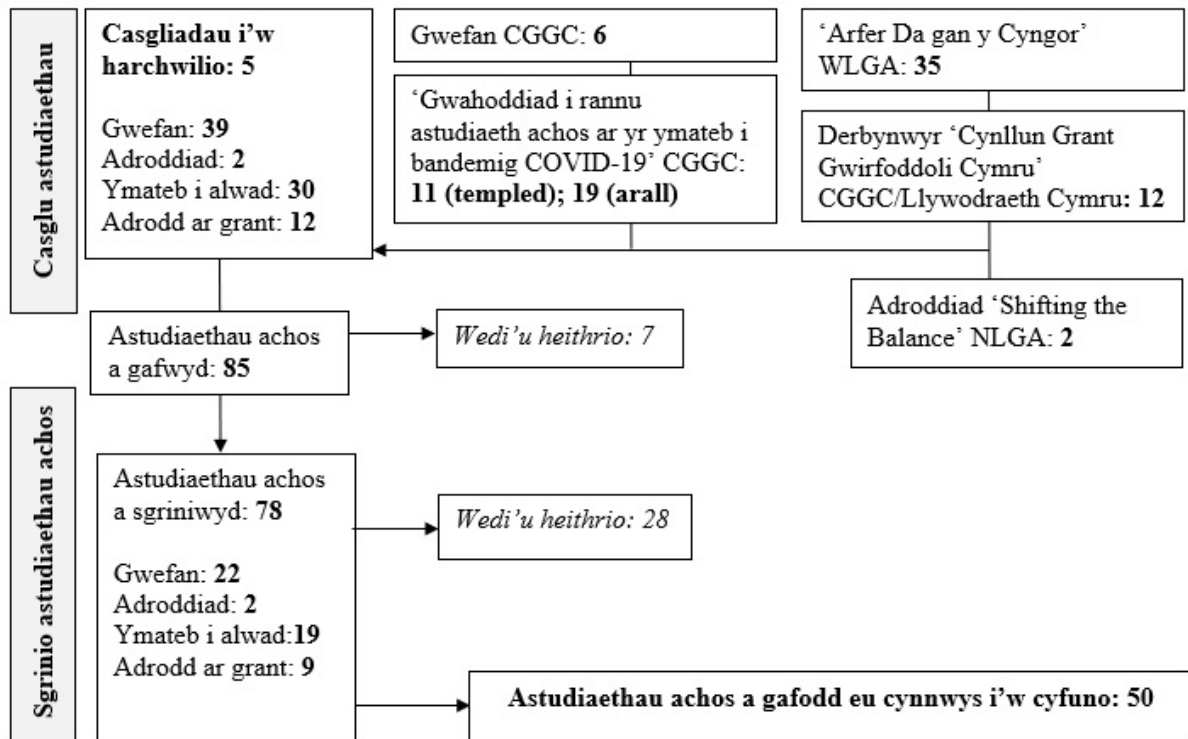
Casglu astudiaethau

Casgliadau i'w harchwilio: 5

Gwefan: 39
Adroddiad: 2
Ymateb i alwad: 30
Adrodd ar grant: 12

Gwefan CGGC: 6

'Gwahoddiad i rannu astudiaeth achos ar yr ymateb i bandemig COVID-19' CGGC: 11 (templed); 19 (arall)

'Arfer Da gan y Cyngor' WLGA: 35

Derbynwyr 'Cynllun Grant Gwirfoddoli Cymru' CGGC/Llywodraeth Cymru: 12

Adroddiad 'Shifting the Balance' NLGA: 2

Astudiaethau achos a gafwyd: 85

Wedi'u heithrio: 7

Sgrinio astudiaethau achos

Astudiaethau achos a sgriniwyd: 78

Gwefan: 22
Adroddiad: 2
Ymateb i alwad:19
Adrodd ar grant: 9

Wedi'u heithrio: 28

Astudiaethau achos a gafodd eu cynnwys i'w cyfuno: 50